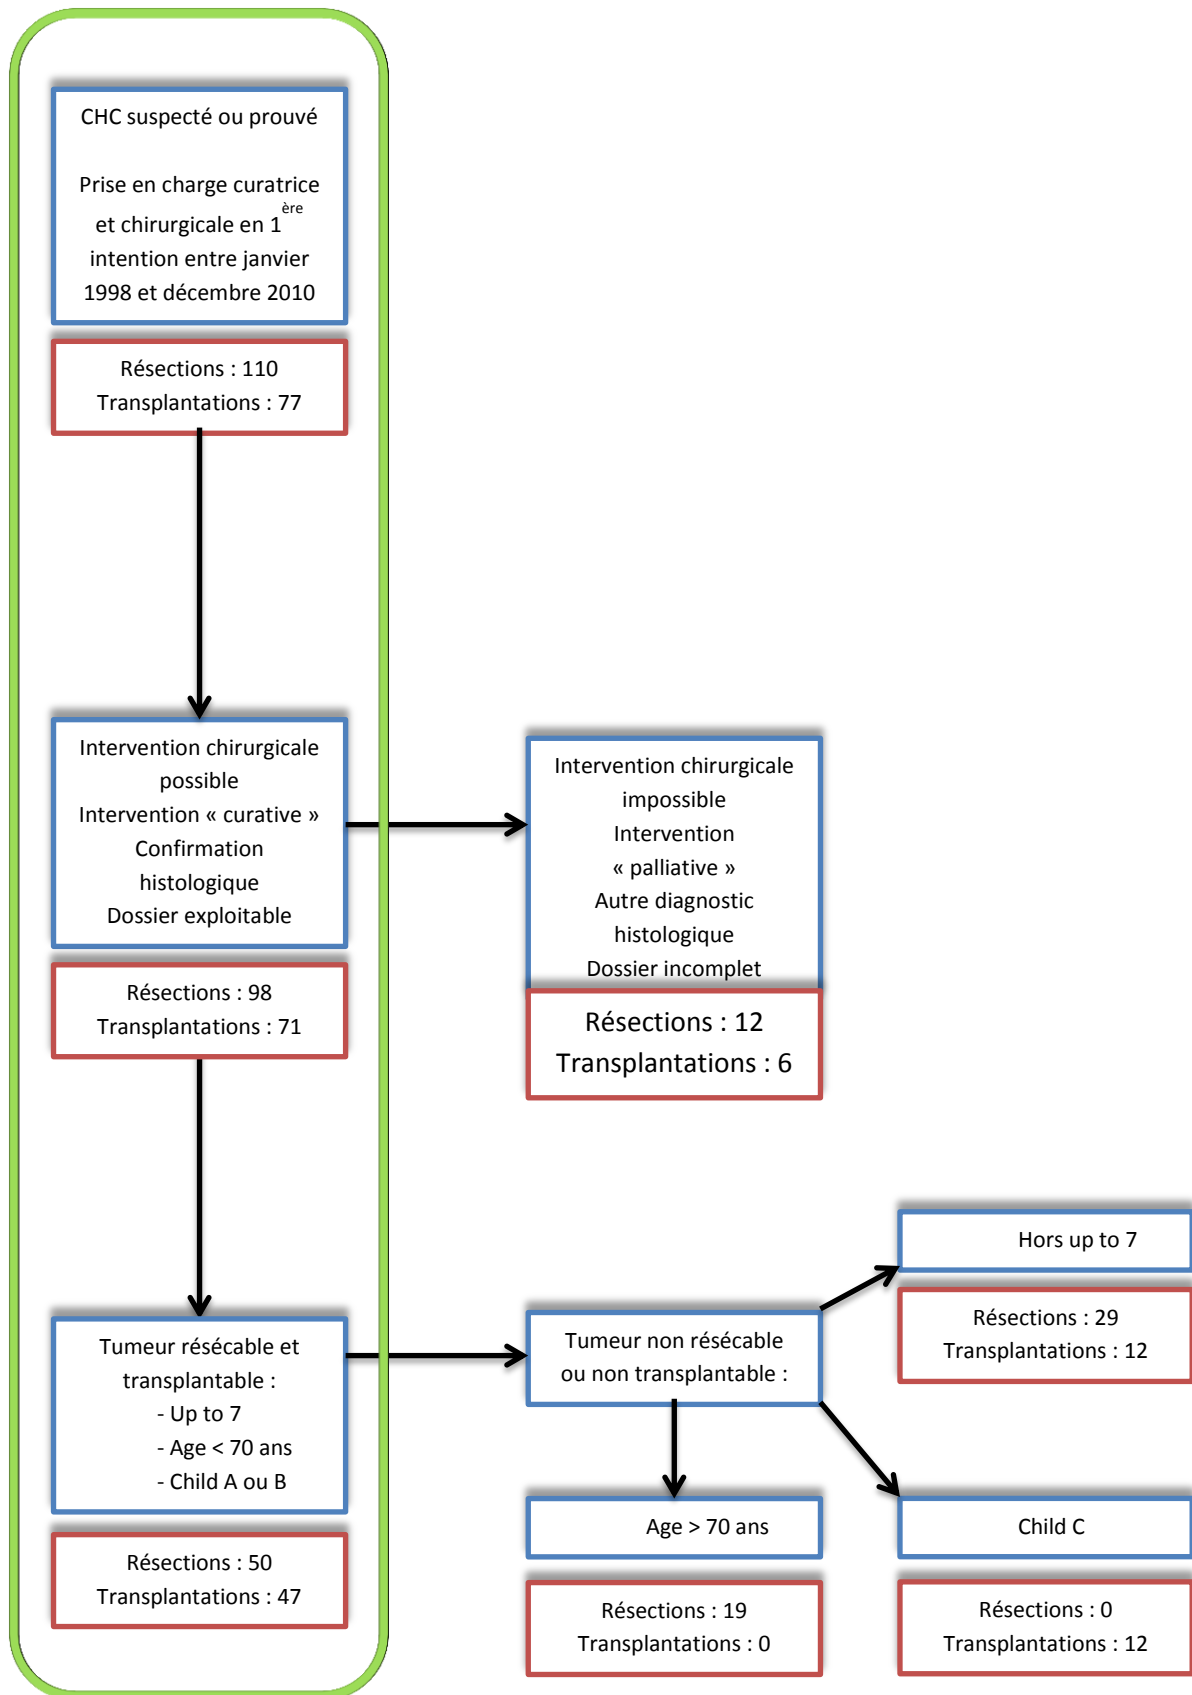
CHC suspecté ou prouvé

Prise en charge curatrice et chirurgicale en 1$^{ère}$ intention entre janvier 1998 et décembre 2010

Résections : 110
Transplantations : 77

Intervention chirurgicale possible
Intervention « curative »
Confirmation histologique
Dossier exploitable

Résections : 98
Transplantations : 71

Intervention chirurgicale impossible
Intervention « palliative »
Autre diagnostic histologique
Dossier incomplet

Résections : 12
Transplantations : 6

Tumeur résécable et transplantable :
- Up to 7
- Age < 70 ans
- Child A ou B

Résections : 50
Transplantations : 47

Tumeur non résécable ou non transplantable :

Hors up to 7

Résections : 29
Transplantations : 12

Age > 70 ans

Résections : 19
Transplantations : 0

Child C

Résections : 0
Transplantations : 12